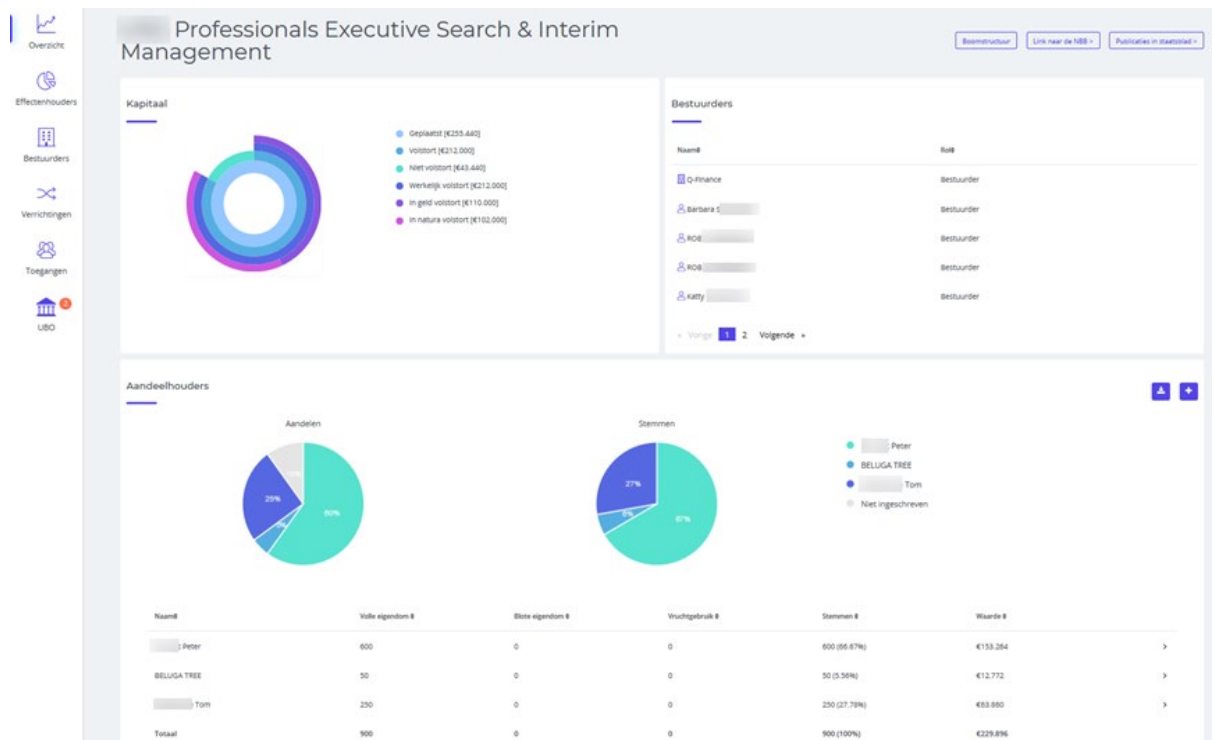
Overzicht
Effectenhouders
Bestuurders
Verrichtingen
Toegangen
2
UBO

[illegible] Professionals Executive Search & Interim Management

Boomstructuur
Link naar de NBB >
Publicaties in staatsblad >

Kapitaal

Geplaatst [€255.440]
Volstort [€212.000]
Niet volstort [€43.440]
Werkelijk volstort [€212.000]
In geld volstort [€110.000]
In natura volstort [€102.000]

Bestuurders

| Naam | Rol |
|---|---|
| Q-Finance | Bestuurder |
| Barbara S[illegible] | Bestuurder |
| ROB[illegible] | Bestuurder |
| ROB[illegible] | Bestuurder |
| Katty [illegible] | Bestuurder |

« Vorige 1 2 Volgende »

Aandeelhouders

Aandelen
25%
5%
60%

Stemmen
27%
5%
67%

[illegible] Peter
BELUGA TREE
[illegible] Tom
Niet ingeschreven

| Naam | Volle eigendom | Blote eigendom | Vruchtgebruik | Stemmen | Waarde | |
|---|---|---|---|---|---|---|
| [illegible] Peter | 600 | 0 | 0 | 600 (66.67%) | €153.264 | › |
| BELUGA TREE | 50 | 0 | 0 | 50 (5.56%) | €12.772 | › |
| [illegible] Tom | 250 | 0 | 0 | 250 (27.78%) | €63.860 | › |
| Totaal | 900 | 0 | 0 | 900 (100%) | €229.896 | |